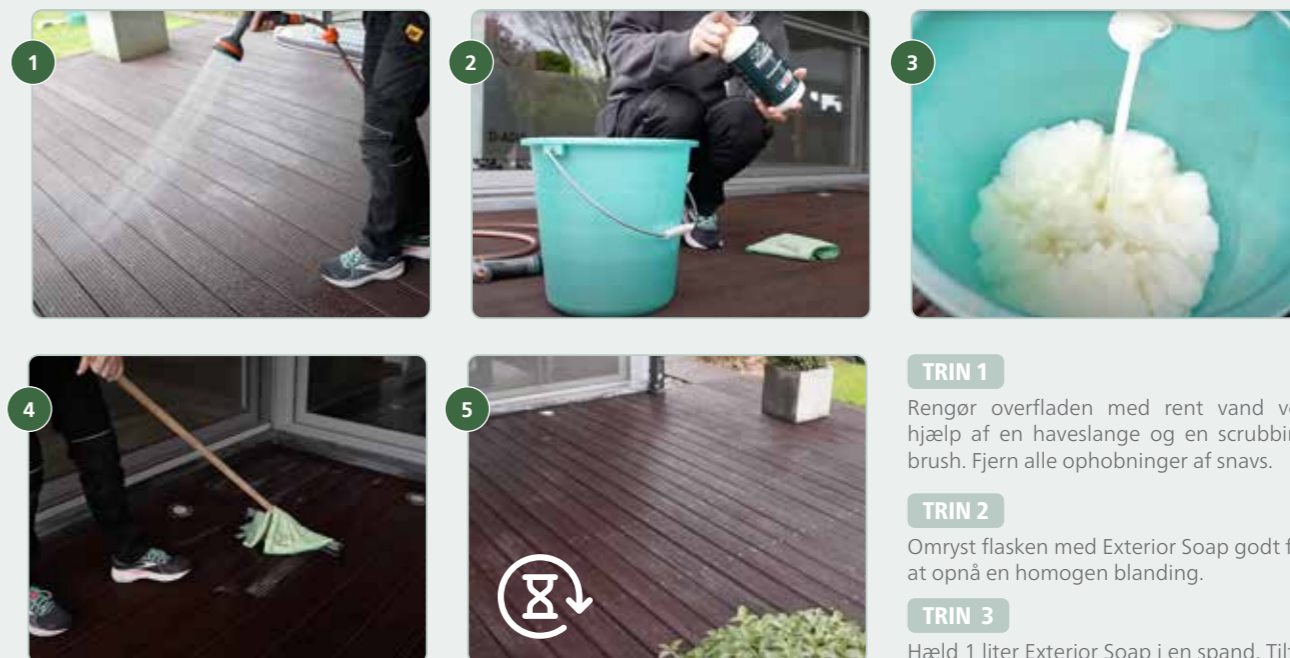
1

2

3

4

5

TRIN 1

Rengør overfladen med rent vand ve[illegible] hjælp af en haveslange og en scrubbi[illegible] brush. Fjern alle ophobninger af snavs.

TRIN 2

Omryst flasken med Exterior Soap godt f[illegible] at opnå en homogen blanding.

TRIN 3

Hæld 1 liter Exterior Soap i en spand. Til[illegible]